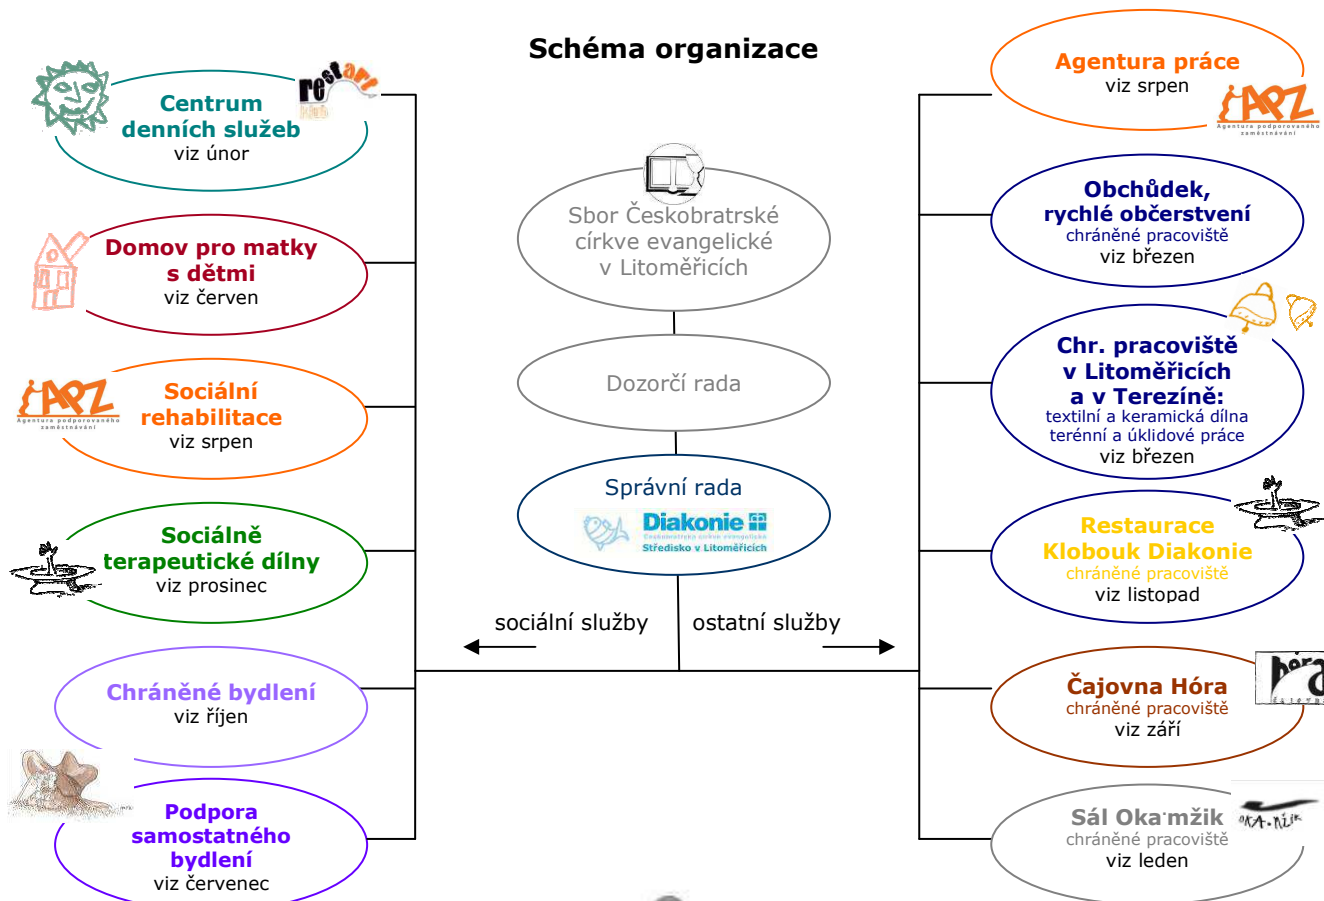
Schéma organizace

Centrum denních služeb
viz únor

restart klub

Domov pro matky s dětmi
viz červen

APZ
Agentura podporovaného zaměstnávání

Sociální rehabilitace
viz srpen

Sociálně terapeutické dílny
viz prosinec

Chráněné bydlení
viz říjen

Podpora samostatného bydlení
viz červenec

Sbor Českobratrské církve evangelické v Litoměřicích

Dozorčí rada

Správní rada

Diakonie
Českobratrské církve evangelické
Středisko v Litoměřicích

sociální služby

ostatní služby

Agentura práce
viz srpen

APZ
Agentura podporovaného zaměstnávání

Obchůdek, rychlé občerstvení
chráněné pracoviště
viz březen

Chr. pracoviště v Litoměřicích a v Terezíně:
textilní a keramická dílna
terénní a úklidové práce
viz březen

Restaurace Klobouk Diakonie
chráněné pracoviště
viz listopad

Čajovna Hóra
chráněné pracoviště
viz září

hóra

Sál Okamžik
chráněné pracoviště
viz leden

OKAMŽIK